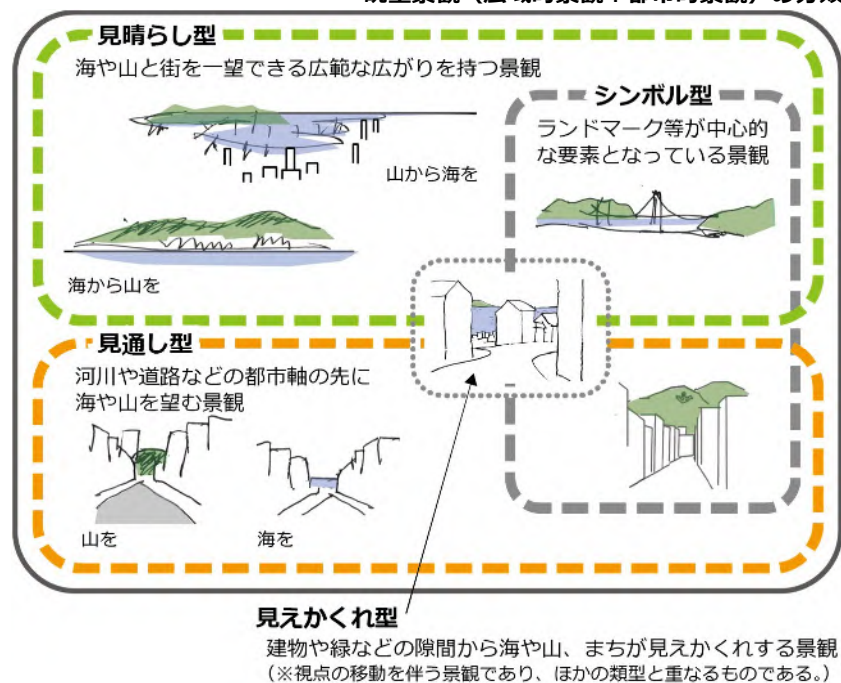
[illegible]

見晴らし型
海や山と街を一望できる広範な広がりを持つ景観

山から海を

海から山を

シンボル型
ランドマーク等が中心的な要素となっている景観

見通し型
河川や道路などの都市軸の先に海や山を望む景観

山を

海を

見えかくれ型
建物や緑などの隙間から海や山、まちが見えかくれする景観
（※視点の移動を伴う景観であり、ほかの類型と重なるものである。）